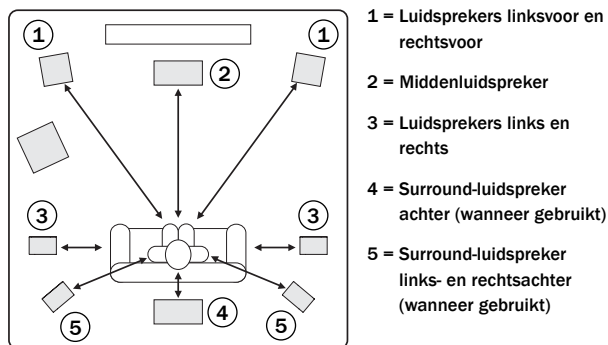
1
1
2
3
3
4
5
5

1 = Luidsprekers linksvoor en rechtsvoor

2 = Middenluidspreker

3 = Luidsprekers links en rechts

4 = Surround-luidspreker achter (wanneer gebruikt)

5 = Surround-luidspreker links- en rechtsachter (wanneer gebruikt)